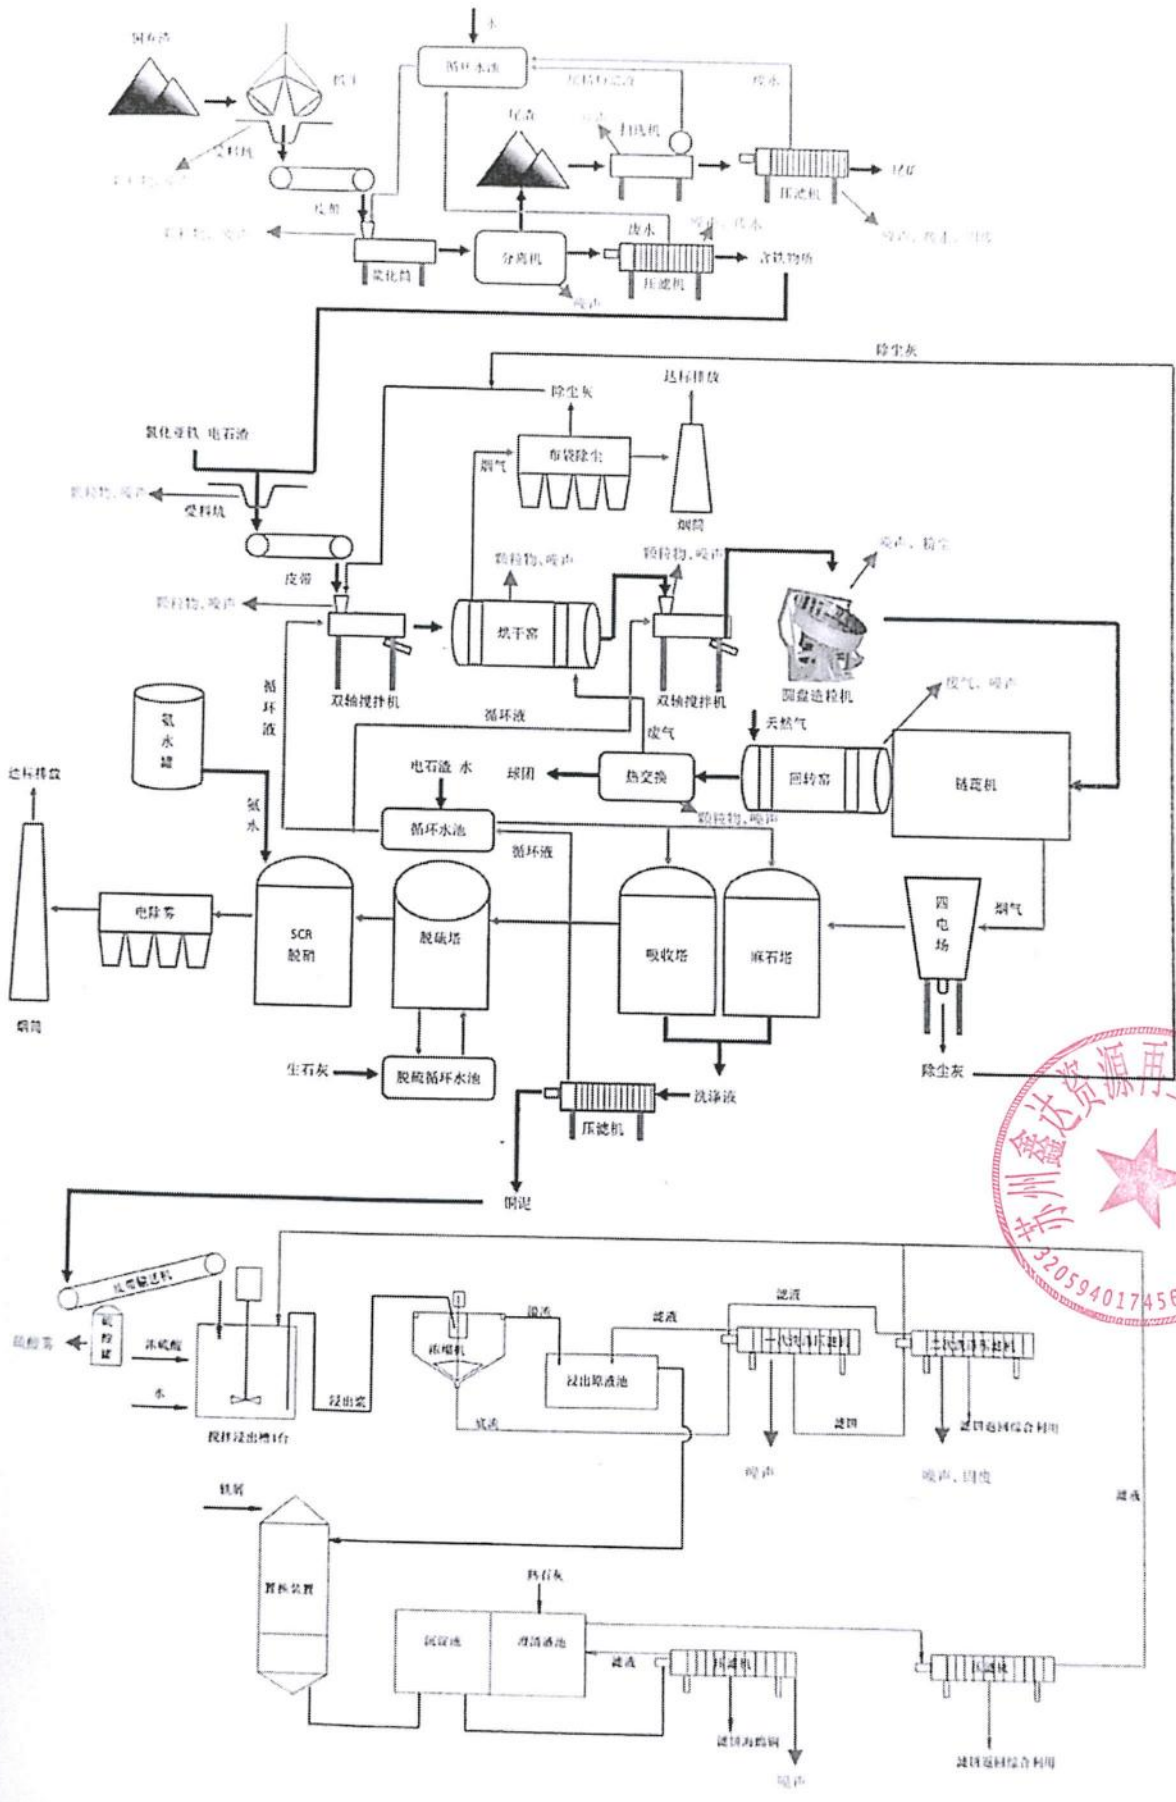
固废渣
水
循环水池
回转窑
受料坑
皮带
浆化筒
分离机
压滤机
含铁物质
尾渣
扫选机
压滤机
废水
噪声
除尘灰
达标排放
除尘灰
布袋除尘
烟气
烟囱
氧化亚铁 电石渣
受料坑
颗粒物、噪声
皮带
颗粒物、噪声
颗粒物、噪声
颗粒物、噪声
噪声、粉尘
双轴搅拌机
烘干窑
双轴搅拌机
圆盘造粒机
循环液
循环液
废气
天然气
废气、噪声
氨水罐
氨水
电石渣 水
球团
热交换
回转窑
链篦机
颗粒物、噪声
达标排放
循环水池
循环液
四电场
烟气
电除雾
SCR 脱硝
脱硫塔
吸收塔
麻石塔
烟囱
生石灰
脱硫循环水池
除尘灰
洗涤液
压滤机
铜泥
皮带输送机
硫酸雾
硫酸罐
浓硫酸
水
搅拌浸出槽1台
浸出浆
浓密机
溢流
浸出除液池
滤液
滤液
底流
滤饼
滤饼返回综合利用
噪声
噪声、固废
滤液
铁屑
置换装置
生石灰
沉淀池
滤液
压滤机
压滤机
滤饼为海绵铜
噪声
滤饼返回综合利用
苏州鑫达资源再
3205940174